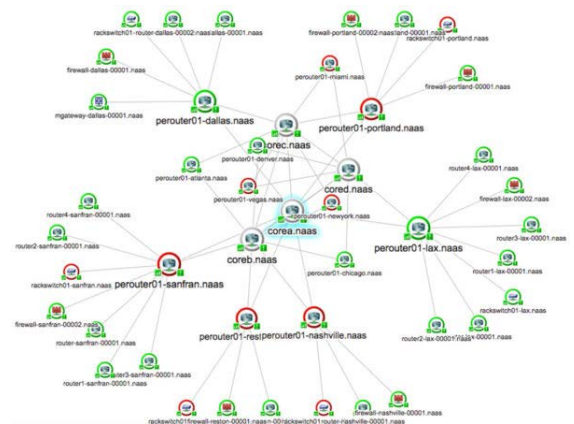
rackswitch01-router-dallas-00002.naasdallas-00001.naas
firewall-dallas-00001.naas
mgateway-dallas-00001.naas
perouter01-dallas.naas
firewall-portland-00002.naasland-00001.naas
rackswitch01-portland.naas
perouter01-miami.naas
firewall-portland-00001.naas
perouter01-portland.naas
corec.naas
perouter01-denver.naas
perouter01-atlanta.naas
cored.naas
perouter01-vegas.naas
perouter01-newyork.naas
corea.naas
router4-lax-00001.naas
firewall-lax-00002.naas
router3-lax-00001.naas
router1-lax-00001.naas
perouter01-lax.naas
rackswitch01-lax.naas
router2-lax-00001.naas
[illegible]-00001.naas
router4-sanfran-00001.naas
router2-sanfran-00001.naas
rackswitch01-sanfran.naas
coreb.naas
perouter01-chicago.naas
perouter01-sanfran.naas
firewall-sanfran-00002.naas
router-sanfran-00001.naas
router3-sanfran-00001.naas
router1-sanfran-00001.naas
perouter01-rest
perouter01-nashville.naas
rackswitch01firewall-reston-00001.naasn-001rackswitch01router-nashville-00001.naas
firewall-nashville-00001.naas